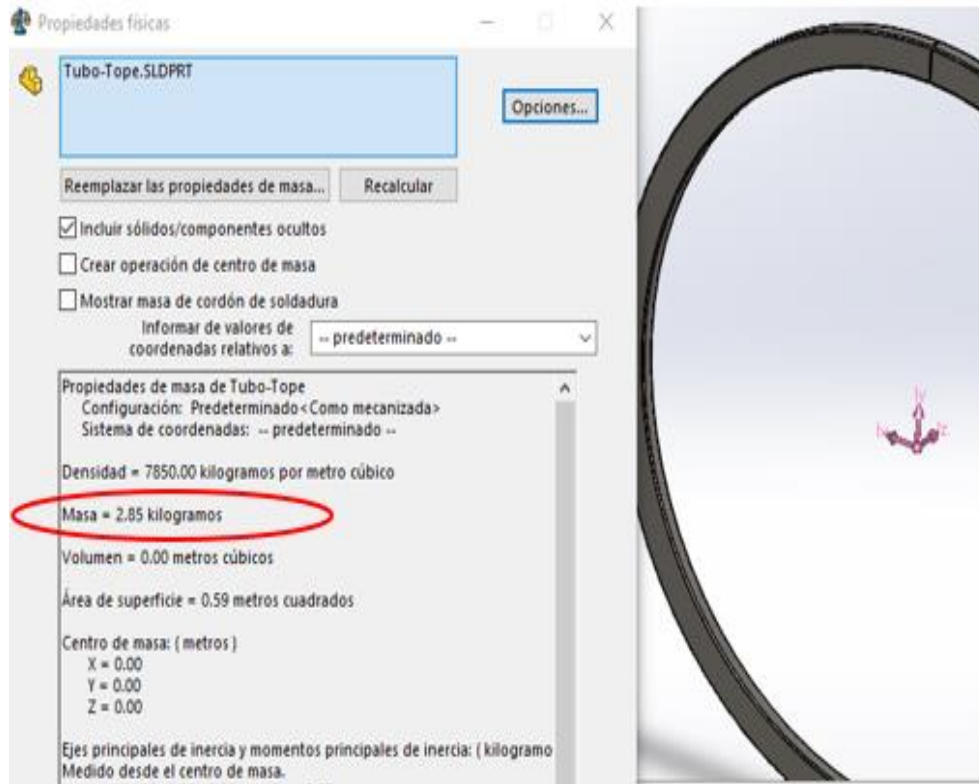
Propiedades físicas

Tubo-Tope.SLDPRT

Opciones...

Reemplazar las propiedades de masa...

Recalcular

Incluir sólidos/componentes ocultos

Crear operación de centro de masa

Mostrar masa de cordón de soldadura

Informar de valores de coordenadas relativos a:

-- predeterminado --

Propiedades de masa de Tubo-Tope
Configuración: Predeterminado<Como mecanizada>
Sistema de coordenadas: -- predeterminado --

Densidad = 7850.00 kilogramos por metro cúbico

Masa = 2.85 kilogramos

Volumen = 0.00 metros cúbicos

Área de superficie = 0.59 metros cuadrados

Centro de masa: ( metros )
X = 0.00
Y = 0.00
Z = 0.00

Ejes principales de inercia y momentos principales de inercia: ( kilogramo
Medido desde el centro de masa.

Y
Z